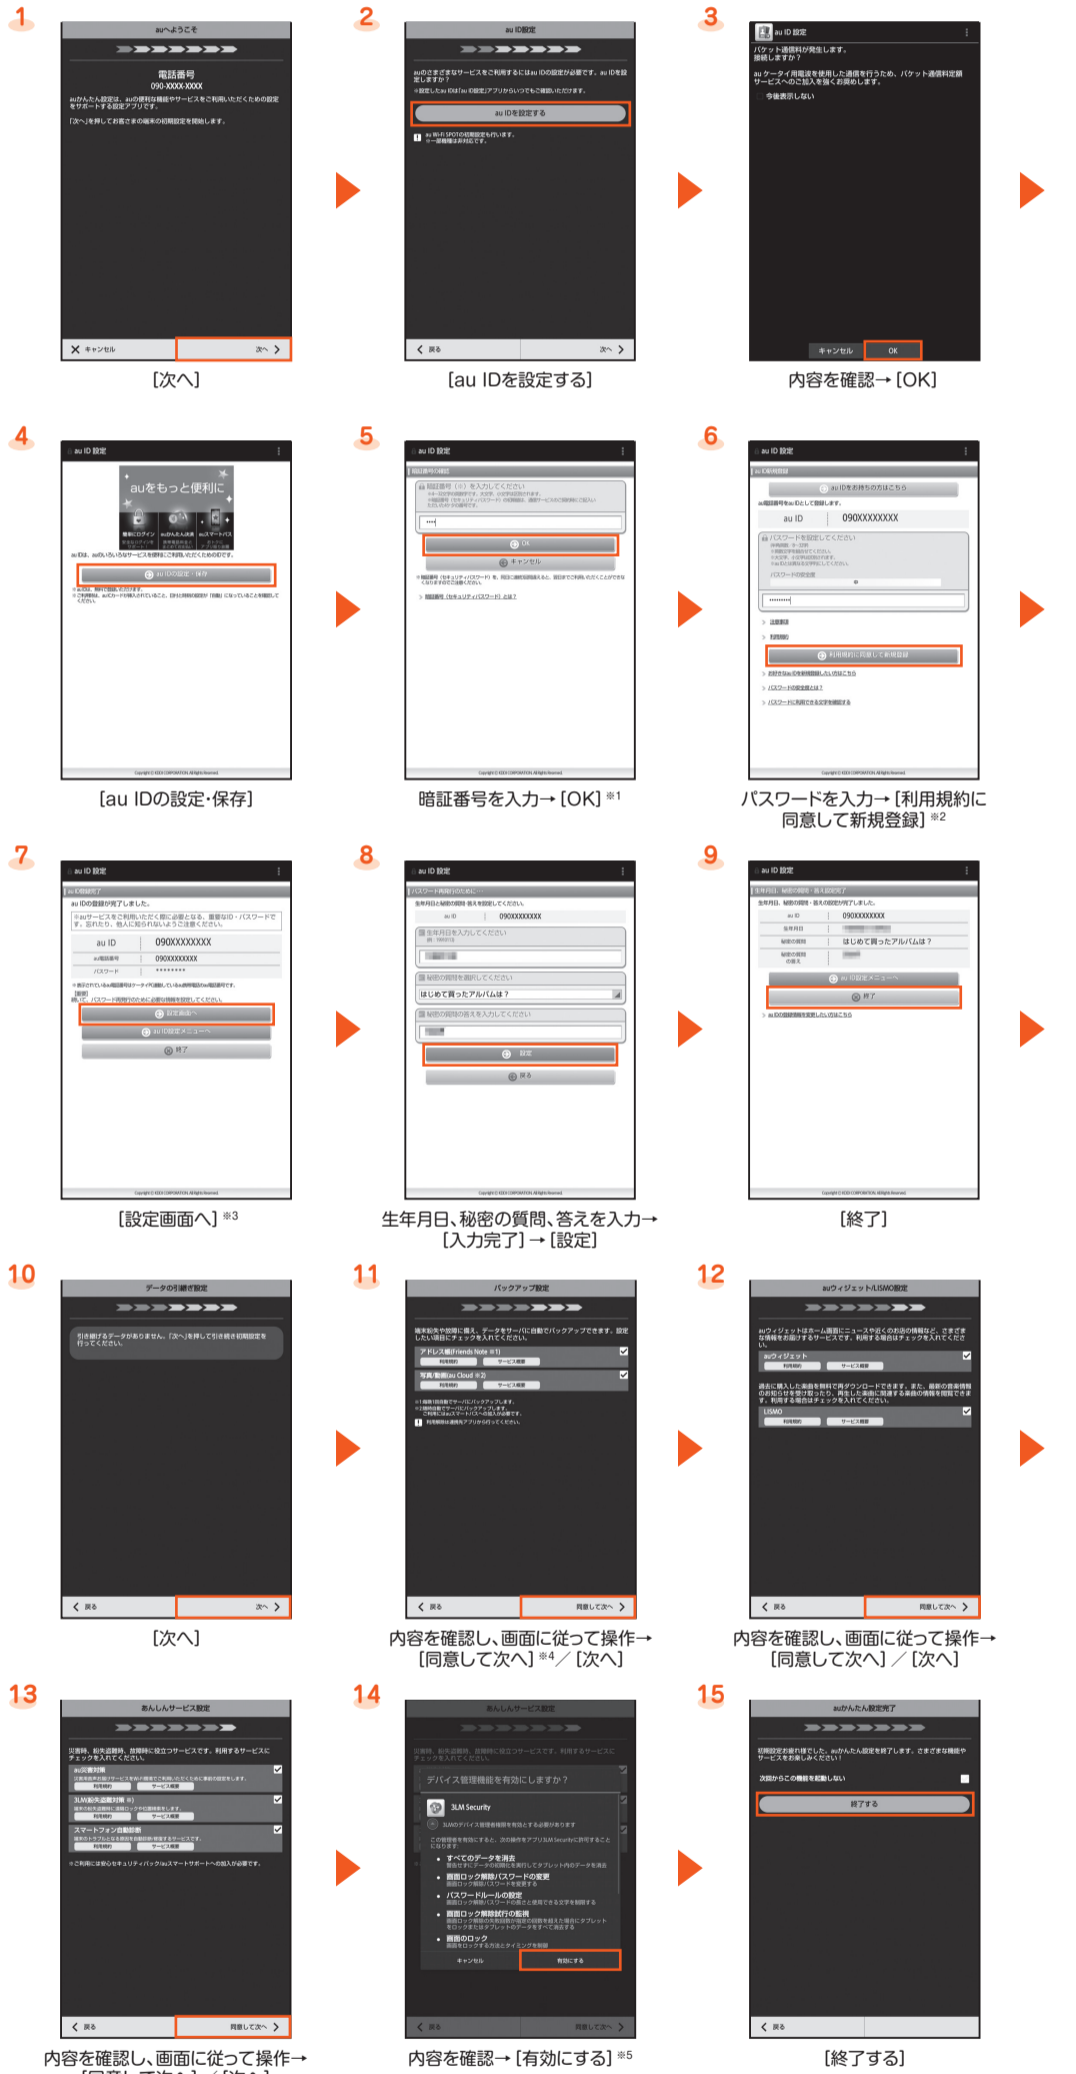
1

auへようこそ

電話番号
090-XXXX-XXXX

auかんたん設定は、auの便利な機能やサービスをご利用いただくための設定をサポートする設定アプリです。

「次へ」を押してお客さまの端末の初期設定を開始します。

キャンセル
次へ

[次へ]

2

au ID設定

auのさまざまなサービスをご利用するにはau IDの設定が必要です。au IDを設定しますか？

au IDを設定する

戻る
次へ

[au IDを設定する]

3

au ID 設定

パケット通信料が発生します。接続しますか？

今後表示しない

キャンセル
OK

内容を確認→[OK]

4

au ID 設定

auをもっと便利に

au ID設定・保存

[au IDの設定・保存]

5

au ID 設定

OK
キャンセル

暗証番号を入力→[OK]※1

6

au ID 設定

au ID
090XXXXXXXX

利用規約に同意して新規登録

パスワードを入力→[利用規約に同意して新規登録]※2

7

au ID 設定

au IDの登録が完了しました。

au ID
090XXXXXXXX

設定画面へ
au ID設定メニューへ
終了

[設定画面へ]※3

8

au ID 設定

090XXXXXXXX
はじめて買ったアルバムは？

設定
戻る

生年月日、秘密の質問、答えを入力→[入力完了]→[設定]

9

au ID 設定

090XXXXXXXX
はじめて買ったアルバムは？

au ID設定メニューへ
終了

[終了]

10

データの引継ぎ設定

戻る
次へ

[次へ]

11

バックアップ設定

戻る
同意して次へ

内容を確認し、画面に従って操作→[同意して次へ]※4／[次へ]

12

auウィジェット/LISMO設定

auウィジェット
LISMO

戻る
同意して次へ

内容を確認し、画面に従って操作→[同意して次へ]／[次へ]

13

あんしんサービス設定

戻る
同意して次へ

内容を確認し、画面に従って操作→

14

あんしんサービス設定

デバイス管理機能を有効にしますか？

3LM Security

キャンセル
有効にする

内容を確認→[有効にする]※5

15

auかんたん設定完了

終了する

戻る

[終了する]